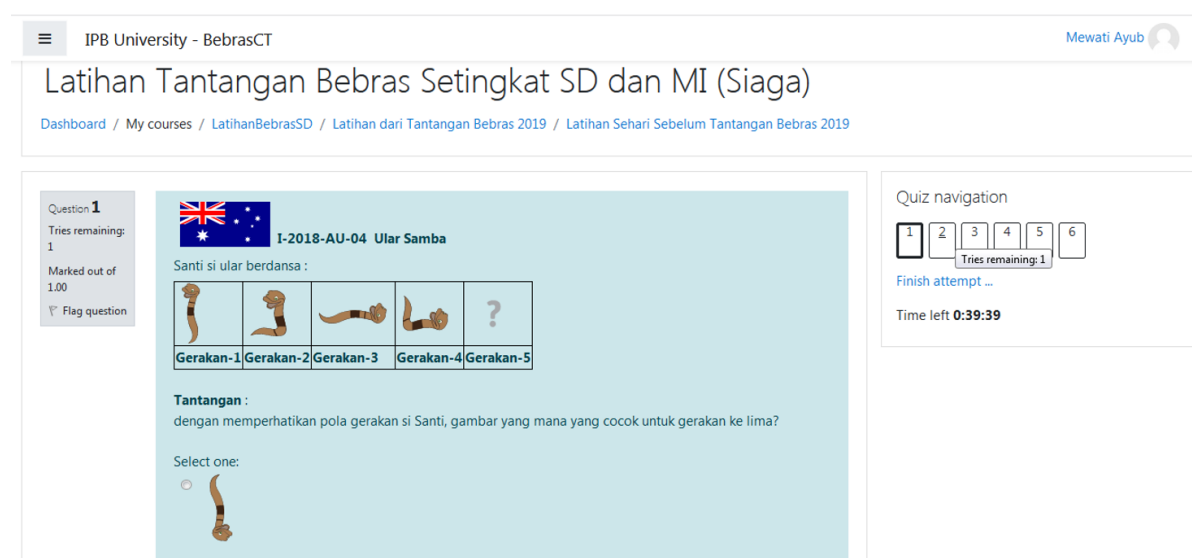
IPB University - BebrasCT

Mewati Ayub

Latihan Tantangan Bebras Setingkat SD dan MI (Siaga)

Dashboard / My courses / LatihanBebrasSD / Latihan dari Tantangan Bebras 2019 / Latihan Sehari Sebelum Tantangan Bebras 2019

Question 1
Tries remaining: 1
Marked out of 1.00
Flag question

I-2018-AU-04 Ular Samba

Santi si ular berdansa :

| | | | | ? |
|---|---|---|---|---|
| Gerakan-1 | Gerakan-2 | Gerakan-3 | Gerakan-4 | Gerakan-5 |

Tantangan :
dengan memperhatikan pola gerakan si Santi, gambar yang mana yang cocok untuk gerakan ke lima?

Select one:

Quiz navigation
1 2 3 4 5 6
Tries remaining: 1
Finish attempt ...
Time left 0:39:39